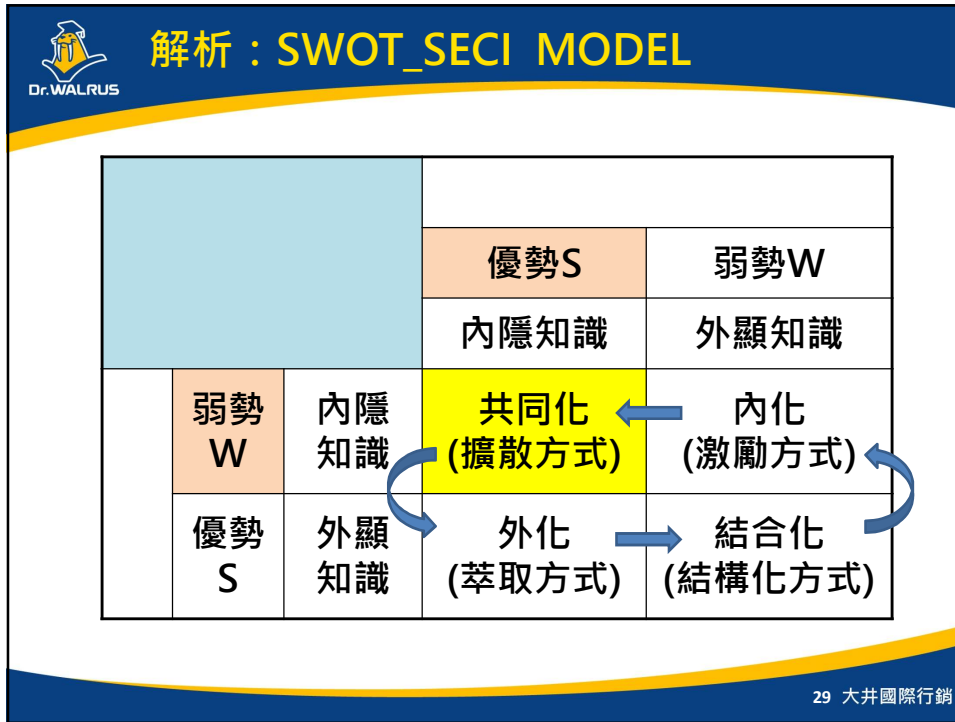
Dr.WALRUS

解析：SWOT_SECI MODEL

| | | | | |
|---|---|---|---|---|
| | | | | |
| | | | 優勢S | 弱勢W |
| | | | 內隱知識 | 外顯知識 |
| | 弱勢W | 內隱知識 | 共同化 (擴散方式) | 內化 (激勵方式) |
| | 優勢S | 外顯知識 | 外化 (萃取方式) | 結合化 (結構化方式) |

29 大井國際行銷